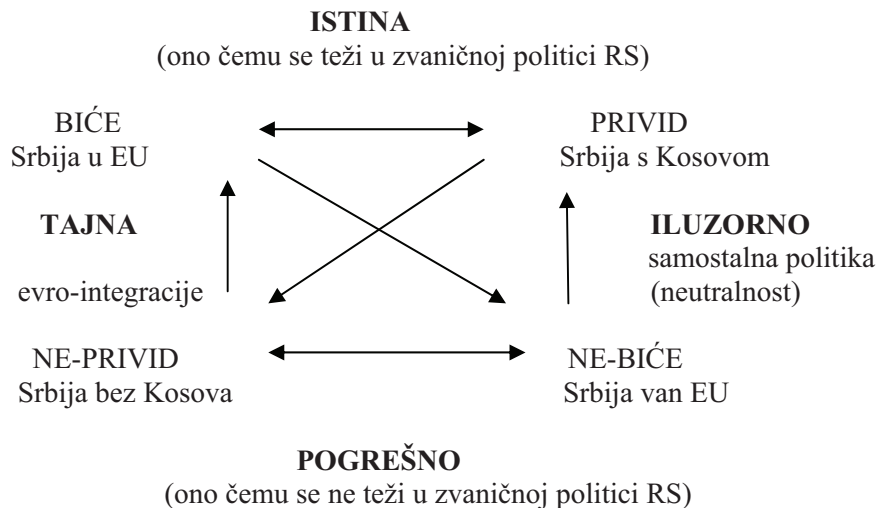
**ISTINA**
(ono čemu se teži u zvaničnoj politici RS)

BIĆE
Srbija u EU

PRIVID
Srbija s Kosovom

**TAJNA**

evro-integracije

**ILUZORNO**
samostalna politika
(neutralnost)

NE-PRIVID
Srbija bez Kosova

NE-BIĆE
Srbija van EU

**POGREŠNO**
(ono čemu se ne teži u zvaničnoj politici RS)